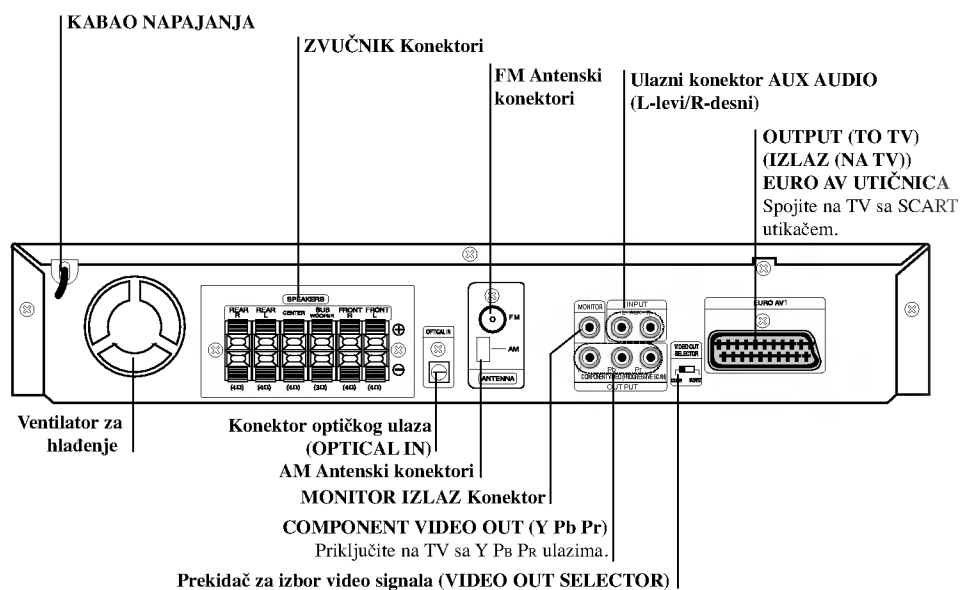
KABAO NAPAJANJA

ZVUČNIK Konektori

FM Antenski konektori

Ulazni konektor AUX AUDIO (L-levi/R-desni)

OUTPUT (TO TV) (IZLAZ (NA TV)) EURO AV UTIČNICA
Spojite na TV sa SCART utikačem.

SPEAKERS
REAR R
REAR L
CENTER
SUB WOOFER
FRONT R
FRONT L
(4Ω) (4Ω) (4Ω) (3Ω) (4Ω) (4Ω)

OPTICAL IN

FM
AM
ANTENNA

MONITOR
INPUT
Pb
Pr
OUTPUT

VIDEO OUT SELECTOR

EURO AV1

Ventilator za hlađenje

Konektor optičkog ulaza (OPTICAL IN)

AM Antenski konektori

MONITOR IZLAZ Konektor

COMPONENT VIDEO OUT (Y Pb Pr)
Priključite na TV sa Y PB PR ulazima.

Prekidač za izbor video signala (VIDEO OUT SELECTOR)